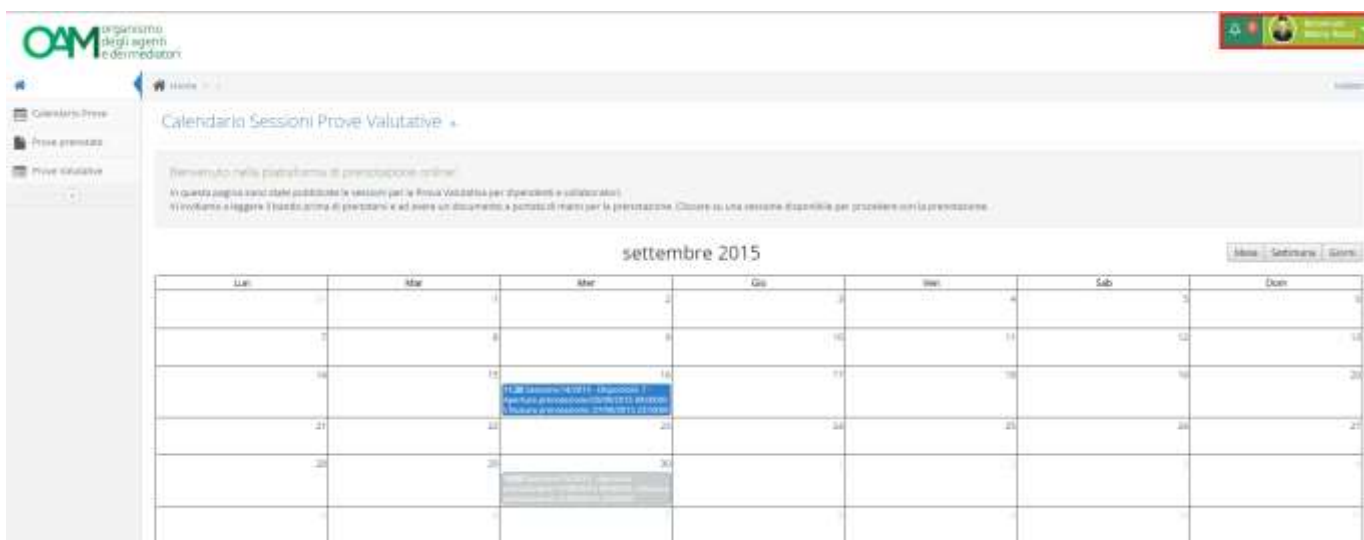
OAM organismo degli agenti e dei mediatori

Benvenuto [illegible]

Home

Calendario Prove

Prove prenotate

Prove Valutative

Calendario Sessioni Prove Valutative

Benvenuto nella piattaforma di prenotazione online

In questa pagina sono state pubblicate le sessioni per la Prova Valutativa per dipendenti e collaboratori.
Vi invitiamo a leggere il bando prima di prenotarsi e ad avere un documento a portata di mano per la prenotazione. Cliccare su una sessione disponibile per procedere con la prenotazione.

settembre 2015

Mese | Settimana | Giorni

| Lun | Mar | Mer | Gio | Ven | Sab | Dom |
|---|---|---|---|---|---|---|
| 31 | 1 | 2 | 3 | 4 | 5 | 6 |
| 7 | 8 | 9 | 10 | 11 | 12 | 13 |
| 14 | 15 | 16 11:30 Sessione 16/2015 - Disponibili: 7 Apertura prenotazione: 09/09/2015 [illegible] Chiusura prenotazione: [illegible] | 17 | 18 | 19 | 20 |
| 21 | 22 | 23 | 24 | 25 | 26 | 27 |
| 28 | 29 | 30 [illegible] | 1 | 2 | 3 | 4 |
| 5 | 6 | 7 | 8 | 9 | 10 | 11 |